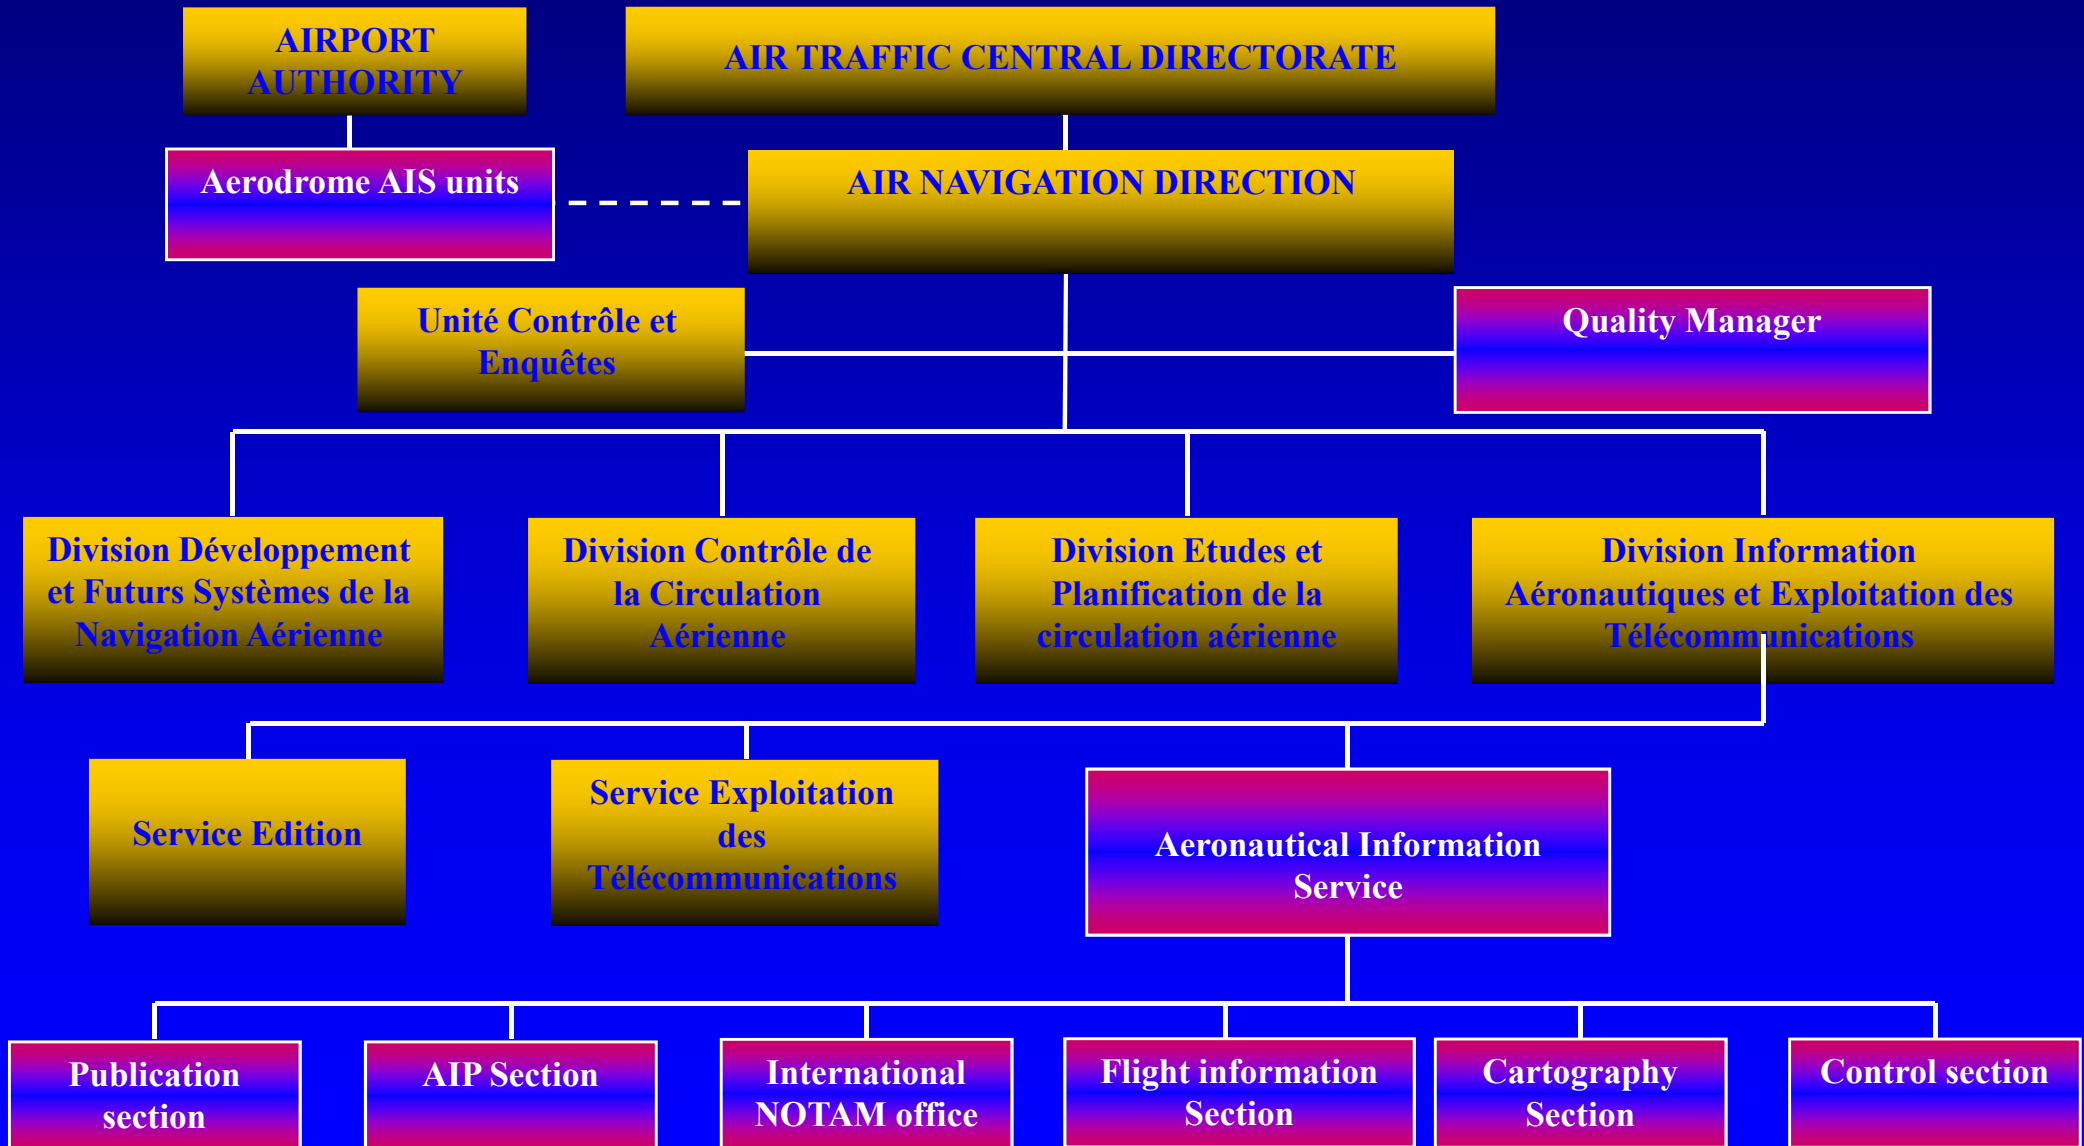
AIRPORT AUTHORITY

AIR TRAFFIC CENTRAL DIRECTORATE

Aerodrome AIS units

AIR NAVIGATION DIRECTION

Unité Contrôle et Enquêtes

Quality Manager

Division Développement et Futurs Systèmes de la Navigation Aérienne

Division Contrôle de la Circulation Aérienne

Division Etudes et Planification de la circulation aérienne

Division Information Aéronautiques et Exploitation des Télécommunications

Service Edition

Service Exploitation des Télécommunications

Aeronautical Information Service

Publication section

AIP Section

International NOTAM office

Flight information Section

Cartography Section

Control section